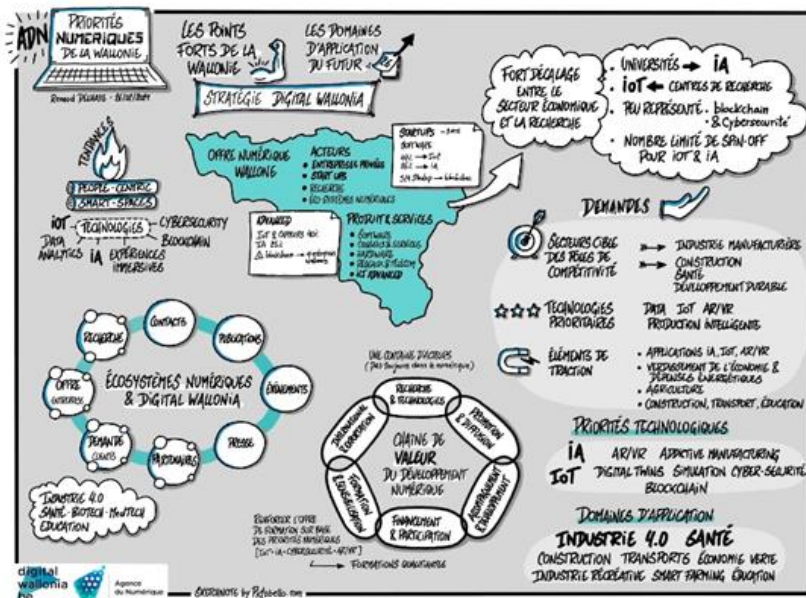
ADN

PRIORITÉS NUMÉRIQUES DE LA WALLONIE

Renaud Degand - 26/06/2019

LES POINTS FORTS DE LA WALLONIE

LES DOMAINES D'APPLICATION DU FUTUR

STRATÉGIE DIGITAL WALLONIA

FORT DÉCALAGE ENTRE LE SECTEUR ÉCONOMIQUE ET LA RECHERCHE

• UNIVERSITÉS → iA
• ioT ← CENTRES DE RECHERCHE
• PEU REPRÉSENTÉ : blockchain & Cybersecurité
• NOMBRE LIMITÉ DE SPIN-OFF POUR IOT & iA

TENDANCES

PEOPLE-CENTRIC

SMART-SPACES

ioT TECHNOLOGIES CYBERSECURITY

DATA ANALYTICS iA EXPÉRIENCES IMMERSIVES BLOCKCHAIN

OFFRE NUMÉRIQUE WALLONE

ACTEURS
• ENTREPRISES PRIVÉES
• START UPS
• RECHERCHE
• ÉCO-SYSTÈMES NUMÉRIQUES

STARTUPS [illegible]
SOFTWARE
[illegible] → IoT
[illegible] → iA
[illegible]

ADVANCED
IoT & capteurs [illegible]
IA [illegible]
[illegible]

PRODUITS & SERVICES
• SOFTWARE
• CONSULTANCY & SERVICES
• HARDWARE
• RÉSEAUX & TÉLÉCOM
• ICT ADVANCED

DEMANDES

SECTEURS CIBLE DES PÔLES DE COMPÉTITIVITÉ
→ INDUSTRIE MANUFACTURIÈRE
→ CONSTRUCTION SANTÉ DÉVELOPPEMENT DURABLE

TECHNOLOGIES PRIORITAIRES
DATA IOT AR/VR PRODUCTION INTELLIGENTE

ÉLÉMENTS DE TRACTION
• APPLICATIONS IA, IOT, AR/VR
• VERDISSEMENT DE L'ÉCONOMIE & DÉPENSES ÉNERGÉTIQUES
• AGRICULTURE
• CONSTRUCTION, TRANSPORT, ÉDUCATION

RECHERCHE CONTACTS PUBLICATIONS ÉVÉNEMENTS PRESSE PARTENAIRES DEMANDE CLIENTS OFFRE ENTREPRISES

ÉCOSYSTÈMES NUMÉRIQUES & DIGITAL WALLONIA

INDUSTRIE 4.0
SANTÉ - BIOTECH - MEDTECH
ÉDUCATION

UNE CENTAINE D'ACTEURS (pas toujours dans le numérique)

RECHERCHE & TECHNOLOGIES
PROMOTION & DIFFUSION
ACCOMPAGNEMENT & INVESTISSEMENT
FINANCEMENT & PARTICIPATION
FORMATION & SENSIBILISATION
INTERFACE & COOPÉRATION

CHAÎNE DE VALEUR DU DÉVELOPPEMENT NUMÉRIQUE

RENFORCER L'OFFRE DE FORMATION SUR BASE DES PRIORITÉS NUMÉRIQUES [IoT - IA - CYBERSÉCURITÉ - AR/VR]
→ FORMATIONS QUALIFIANTES

PRIORITÉS TECHNOLOGIQUES
iA AR/VR ADDITIVE MANUFACTURING
IoT DIGITAL TWINS SIMULATION CYBER-SÉCURITÉ
BLOCKCHAIN

DOMAINES D'APPLICATION
INDUSTRIE 4.0 SANTÉ
CONSTRUCTION TRANSPORTS ÉCONOMIE VERTE
INDUSTRIE RÉCRÉATIVE SMART FARMING ÉDUCATION

digital wallonia .be
Agence du Numérique

SKETCHNOTE by Pictabello.com